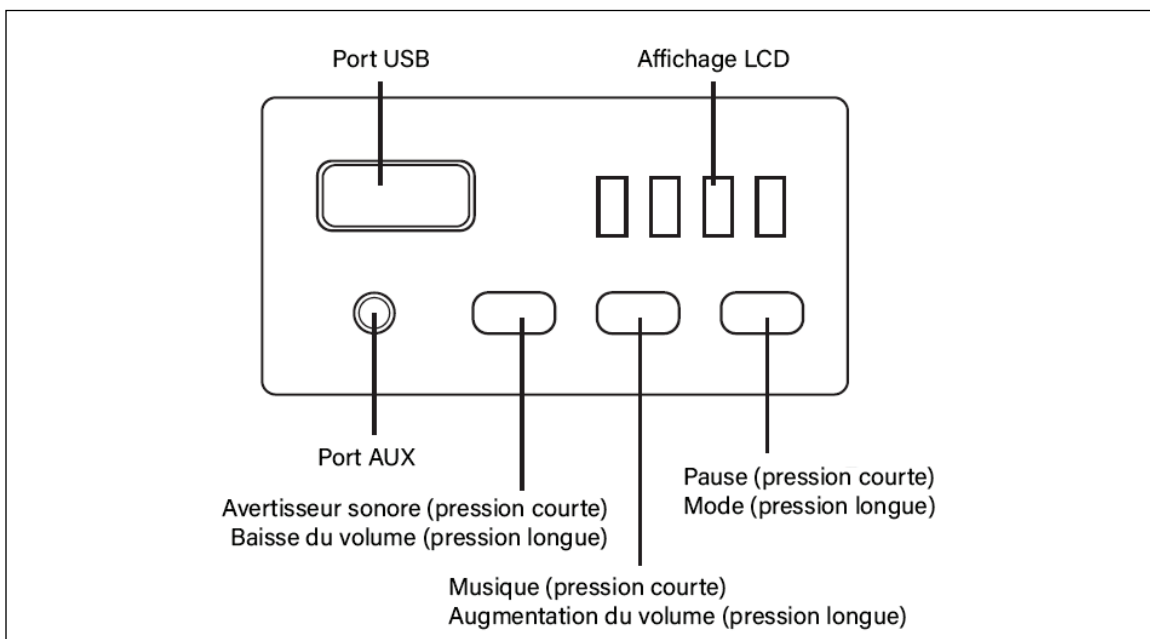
Port USB

Affichage LCD

Port AUX

Avertisseur sonore (pression courte)
Baisse du volume (pression longue)

Pause (pression courte)
Mode (pression longue)

Musique (pression courte)
Augmentation du volume (pression longue)